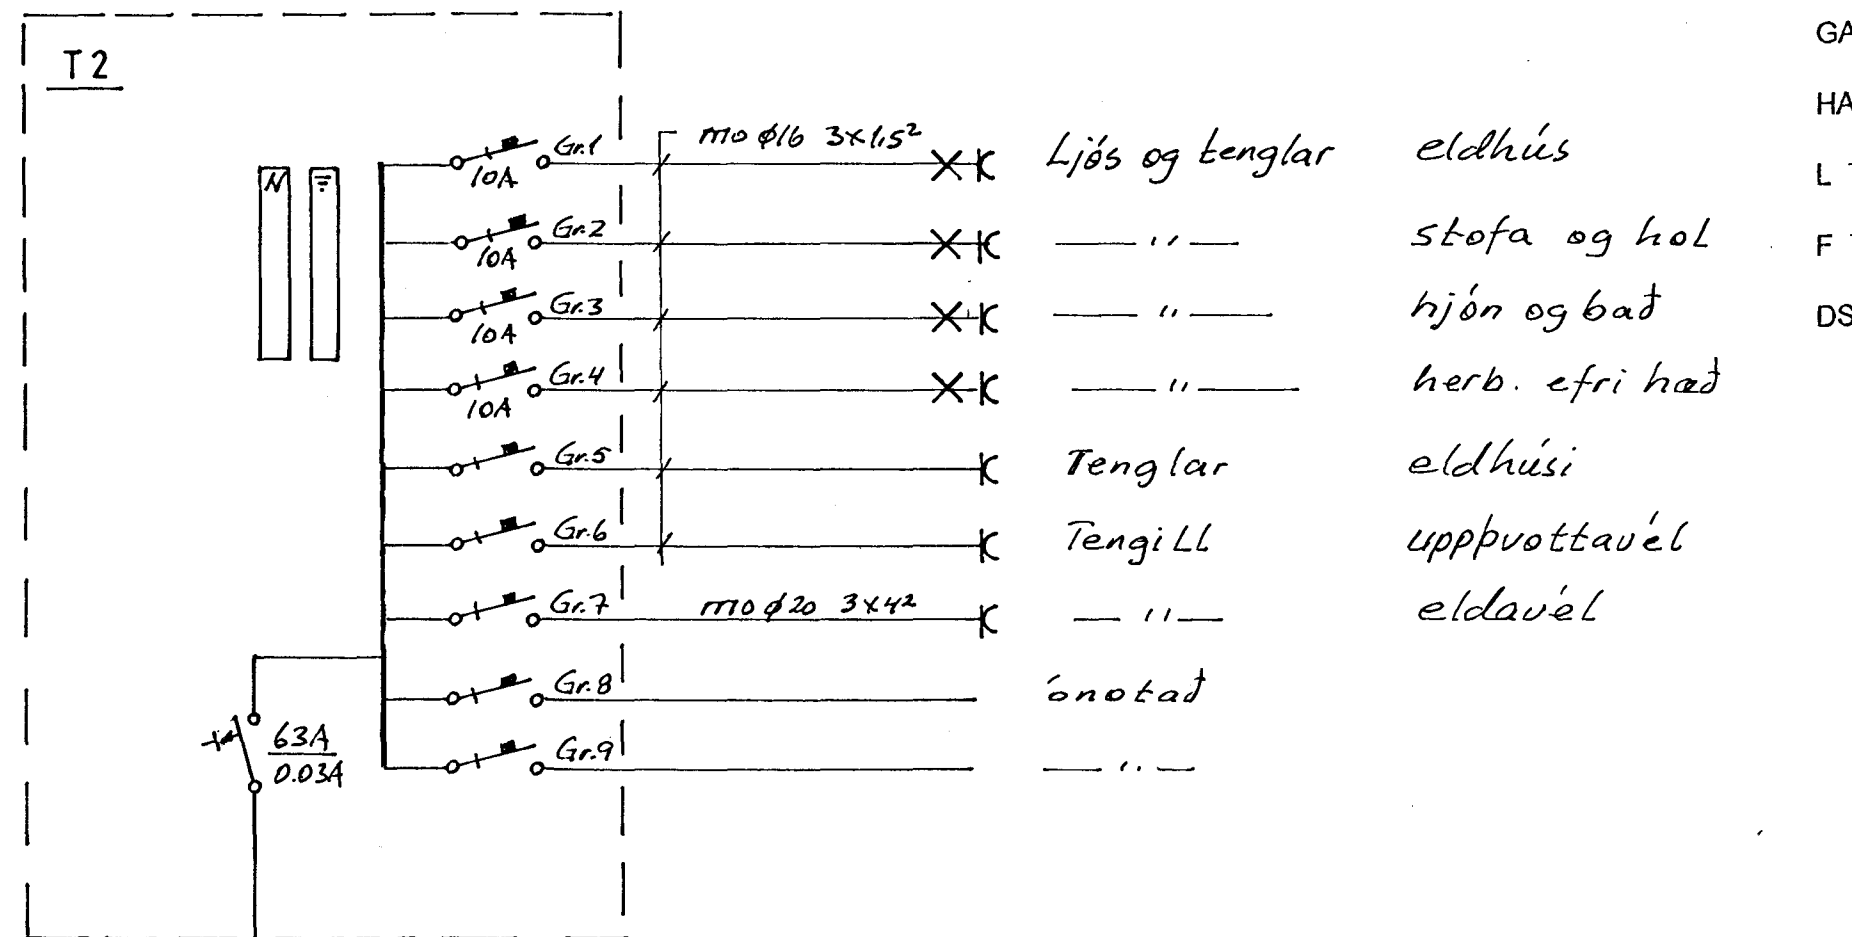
T2

N

Gr.1 10A
Gr.2 10A
Gr.3 10A
Gr.4 10A
Gr.5
Gr.6
Gr.7
Gr.8
Gr.9

63A
0.03A

mo ø16 3x1.5²

Ljós og tenglar eldhús
—— " —— stofa og hol
—— " —— hjón og bað
—— " —— herb. efri hæð
Tenglar eldhúsi
TengiLL uppþvottavél
mo ø20 3x4² — " — eldavél
ónotað
— " —

GA
HA
L
F
DS